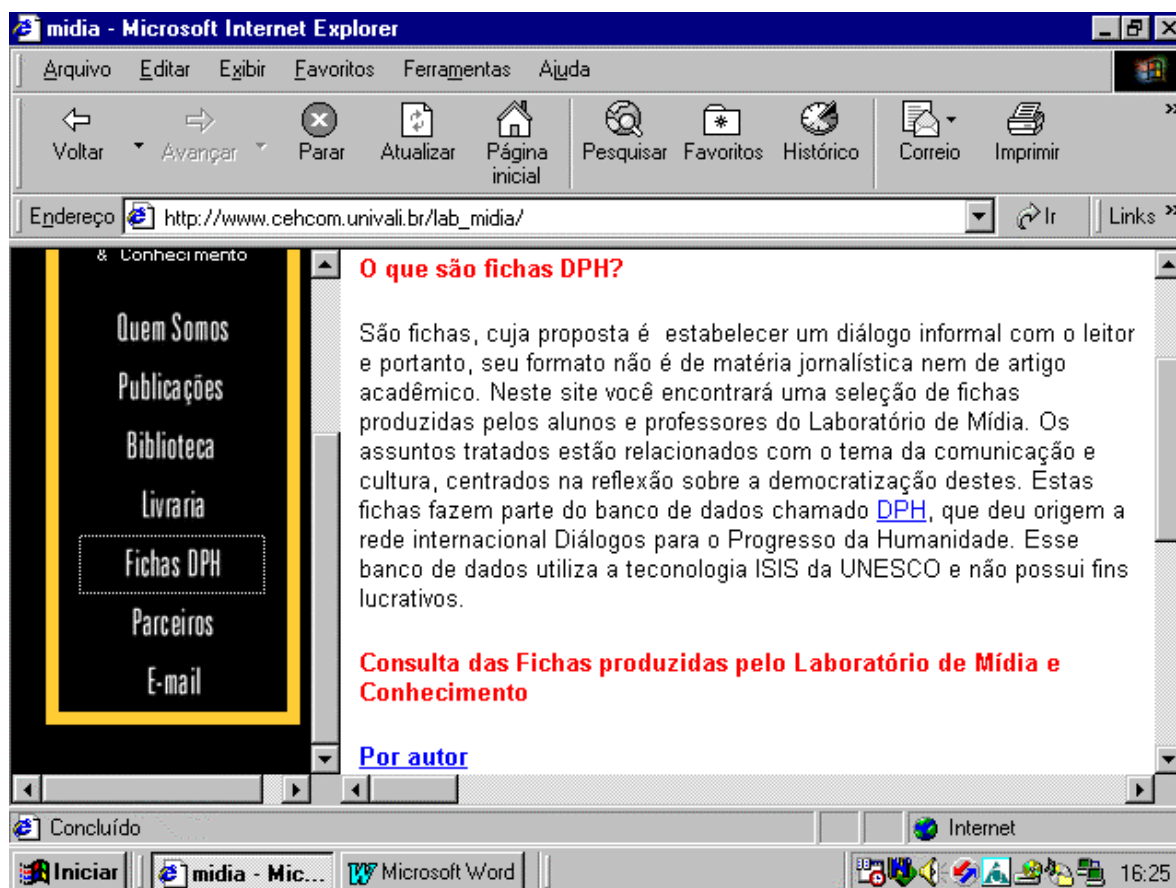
midia - Microsoft Internet Explorer

Arquivo Editar Exibir Favoritos Ferramentas Ajuda

Voltar Avançar Parar Atualizar Página inicial Pesquisar Favoritos Histórico Correio Imprimir

Endereço http://www.cehcom.univali.br/lab_midia/ Ir Links

& Conhecimento

Quem Somos
Publicações
Biblioteca
Livraria
Fichas DPH
Parceiros
E-mail

O que são fichas DPH?

São fichas, cuja proposta é estabelecer um diálogo informal com o leitor e portanto, seu formato não é de matéria jornalística nem de artigo acadêmico. Neste site você encontrará uma seleção de fichas produzidas pelos alunos e professores do Laboratório de Mídia. Os assuntos tratados estão relacionados com o tema da comunicação e cultura, centrados na reflexão sobre a democratização destes. Estas fichas fazem parte do banco de dados chamado DPH, que deu origem a rede internacional Diálogos para o Progresso da Humanidade. Esse banco de dados utiliza a teconologia ISIS da UNESCO e não possui fins lucrativos.

Consulta das Fichas produzidas pelo Laboratório de Mídia e Conhecimento

Por autor

Concluído Internet

Iniciar midia - Mic... Microsoft Word 16:25